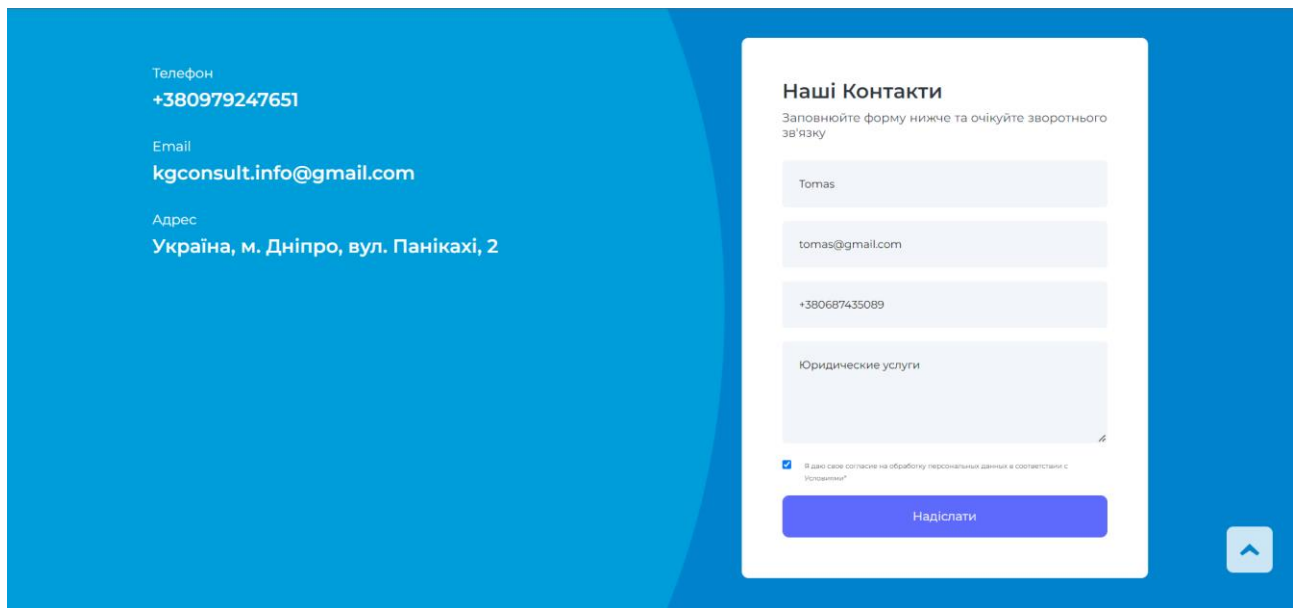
Телефон
+380979247651

Email
kgconsult.info@gmail.com

Адрес
Україна, м. Дніпро, вул. Панікахі, 2

Наші Контакти

Заповнюйте форму нижче та очікуйте зворотнього зв'язку

Tomas

tomas@gmail.com

+380687435089

Юридические услуги

Я даю свое согласие на обработку персональных данных в соответствии с Условиями*

Надіслати